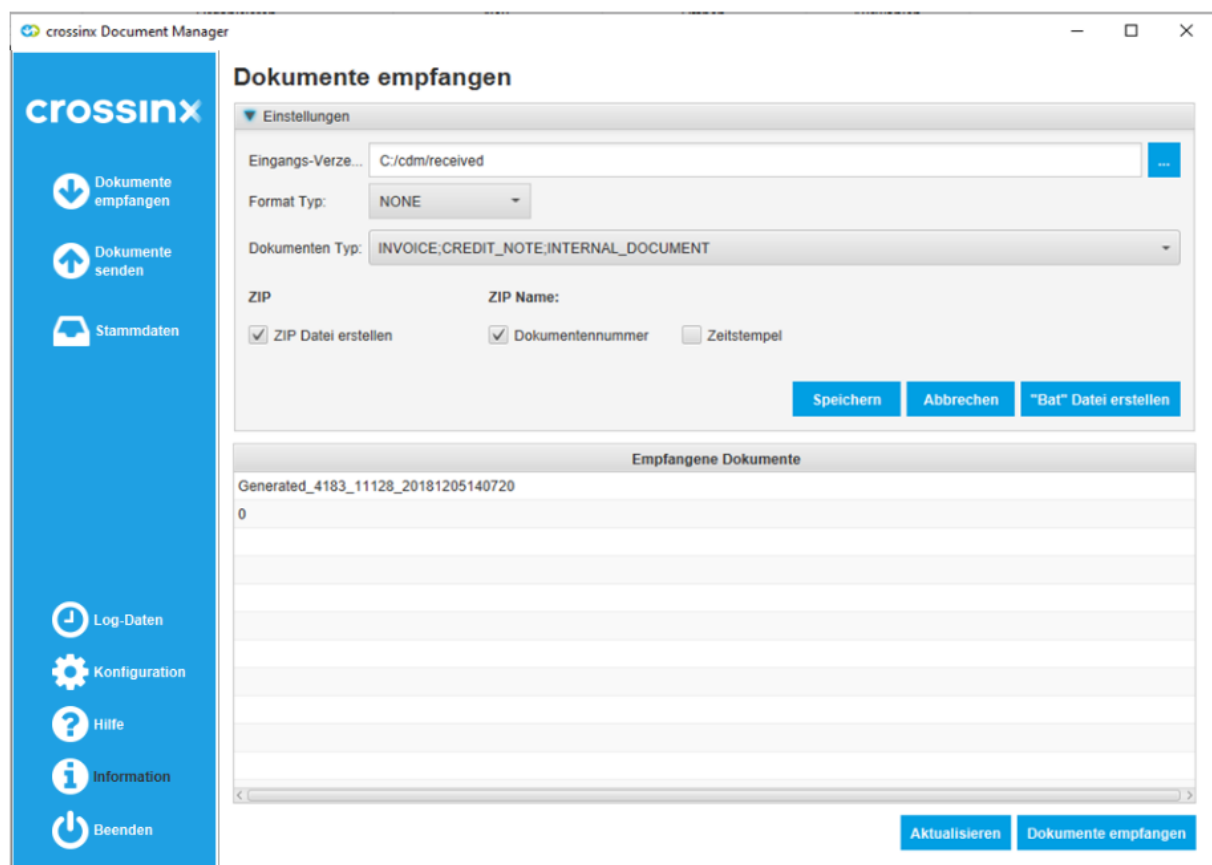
crossinx Document Manager

crossinx

Dokumente empfangen

Dokumente senden

Stammdaten

Log-Daten

Konfiguration

Hilfe

Information

Beenden

Dokumente empfangen

Einstellungen

Eingangs-Verze... C:/cdm/received ...

Format Typ: NONE

Dokumenten Typ: INVOICE;CREDIT_NOTE;INTERNAL_DOCUMENT

ZIP

ZIP Datei erstellen

ZIP Name:

Dokumentennummer

Zeitstempel

Speichern Abbrechen "Bat" Datei erstellen

| Empfangene Dokumente |
|---|
| Generated_4183_11128_20181205140720 |
| 0 |

Aktualisieren Dokumente empfangen